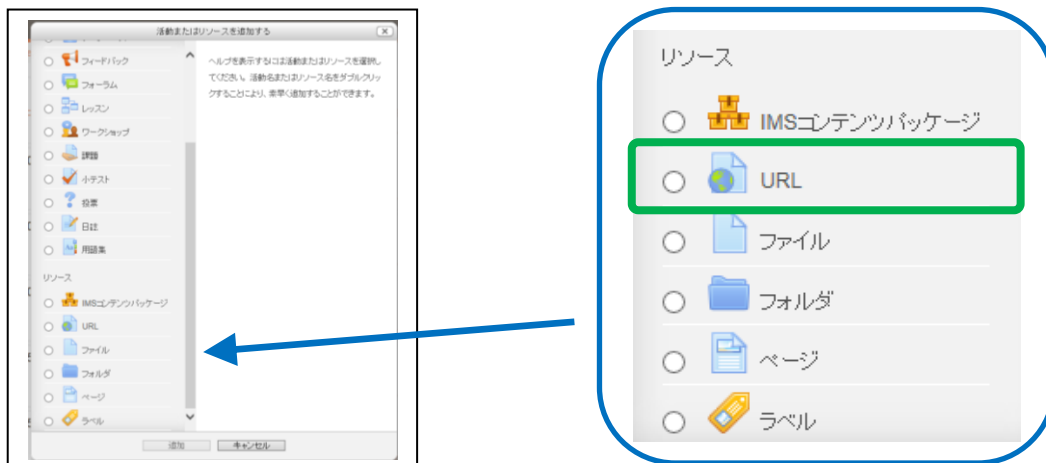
活動またはリソースを追加する

フィードバック
フォーラム
レッスン
ワークショップ
課題
小テスト
投票
日誌
用語集

リソース
IMSコンテンツパッケージ
URL
ファイル
フォルダ
ページ
ラベル

ヘルプを表示するには活動またはリソースを選択してください。活動名またはリソース名をダブルクリックすることにより、素早く追加することができます。

追加 キャンセル

リソース
IMSコンテンツパッケージ
URL
ファイル
フォルダ
ページ
ラベル